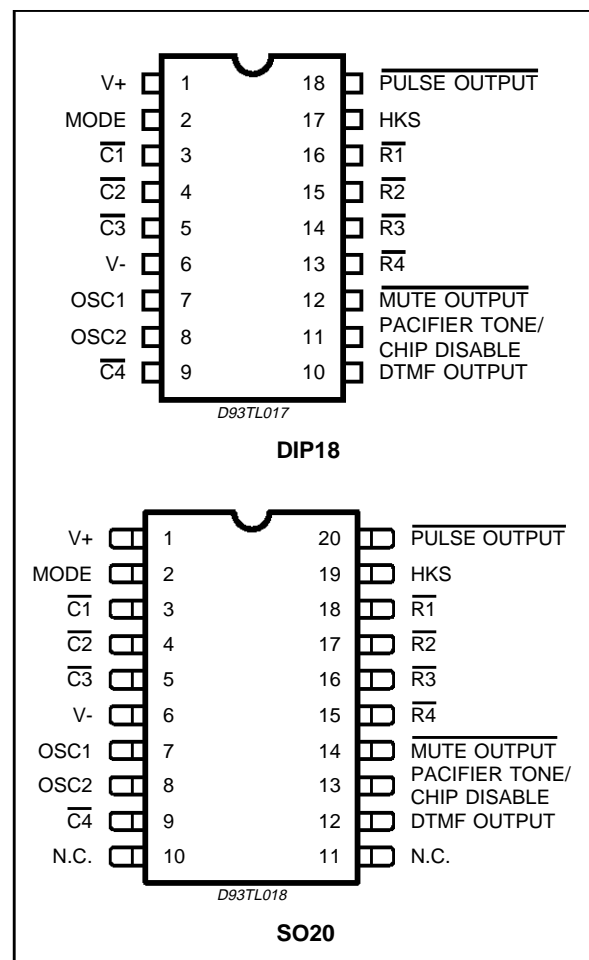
V+ 1 18 $\overline{\text{PULSE OUTPUT}}$
MODE 2 17 HKS
$\overline{C1}$ 3 16 $\overline{R1}$
$\overline{C2}$ 4 15 $\overline{R2}$
$\overline{C3}$ 5 14 $\overline{R3}$
V- 6 13 $\overline{R4}$
OSC1 7 12 $\overline{\text{MUTE OUTPUT}}$
OSC2 8 11 PACIFIER TONE/ CHIP DISABLE
$\overline{C4}$ 9 10 DTMF OUTPUT
D93TL017
DIP18

V+ 1 20 $\overline{\text{PULSE OUTPUT}}$
MODE 2 19 HKS
$\overline{C1}$ 3 18 $\overline{R1}$
$\overline{C2}$ 4 17 $\overline{R2}$
$\overline{C3}$ 5 16 $\overline{R3}$
V- 6 15 $\overline{R4}$
OSC1 7 14 $\overline{\text{MUTE OUTPUT}}$
OSC2 8 13 PACIFIER TONE/ CHIP DISABLE
$\overline{C4}$ 9 12 DTMF OUTPUT
N.C. 10 11 N.C.
D93TL018
SO20